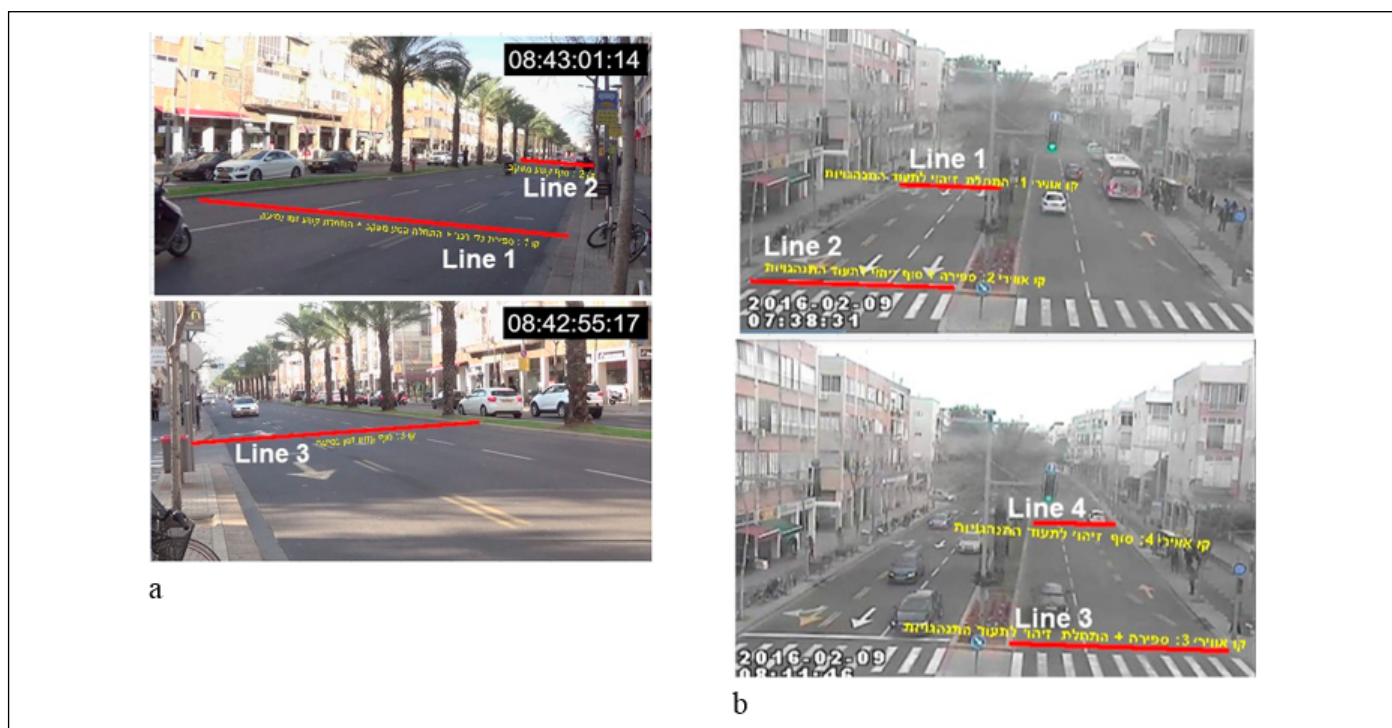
08:43:01:14

Line 2

Line 1

08:42:55:17

Line 3

a

Line 1

קו אווירי 1: התחלת זיהוי לתעוד התנהגויות

Line 2

קו אווירי 2: ספירה + סוף זיהוי לתעוד התנהגויות

2016-02-09
07:38:31

Line 4

קו אווירי 4: סוף זיהוי לתעוד התנהגויות

Line 3

קו אווירי 3: ספירה + התחלת זיהוי לתעוד התנהגויות

2016-02-09
08:11:46

b